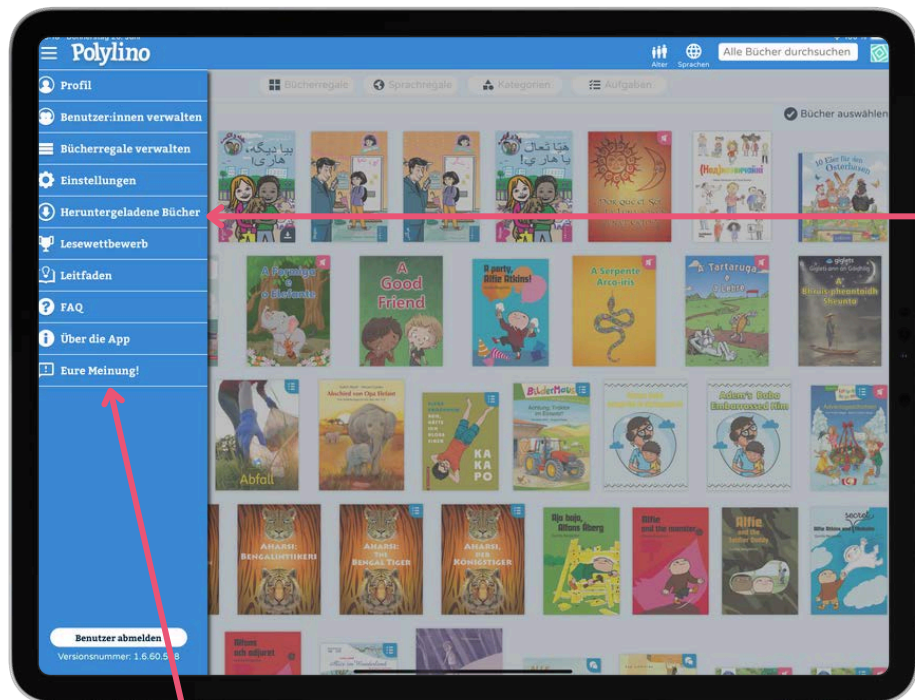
Polylino

Alter Sprachen Alle Bücher durchsuchen

Profil
Benutzer:innen verwalten
Bücherregale verwalten
Einstellungen
Heruntergeladene Bücher
Lesewettbewerb
Leitfaden
FAQ
Über die App
Eure Meinung!

Benutzer abmelden
Versionsnummer: 1.6.60.5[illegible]

Bücherregale Sprachregale Kategorien Aufgaben

Bücher auswählen

A Formiga e o Elefante
A Good Friend
A party, Alfie Atkins!
A Serpente Arco-íris
Tartaruga
Abfall
Abschied von Opa Elefant
KAKAPO
BilderMaus
Adam's Baba Embarrassed Him
AHARSI: THE BENGAL TIGER
AHARSI: DER KÖNIGSTIGER
Aja baja, Alfons Åberg
Alfie and the monster
Alfie